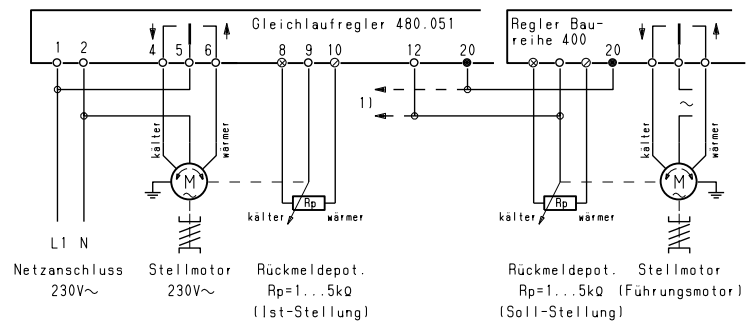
Gleichlaufregler 480.051

1 2 4 5 6 8 9 10 12 20

Regler Baureihe 400

20

1)

kälter wärmer

M

Rp

kälter wärmer

L1 N

Netzanschluss 230V~

Stellmotor 230V~

Rückmeldepot. Rp=1...5kΩ (Ist-Stellung)

Rückmeldepot. Rp=1...5kΩ (Soll-Stellung)

Stellmotor (Führungsmotor)

kälter wärmer

M

Rp

kälter wärmer